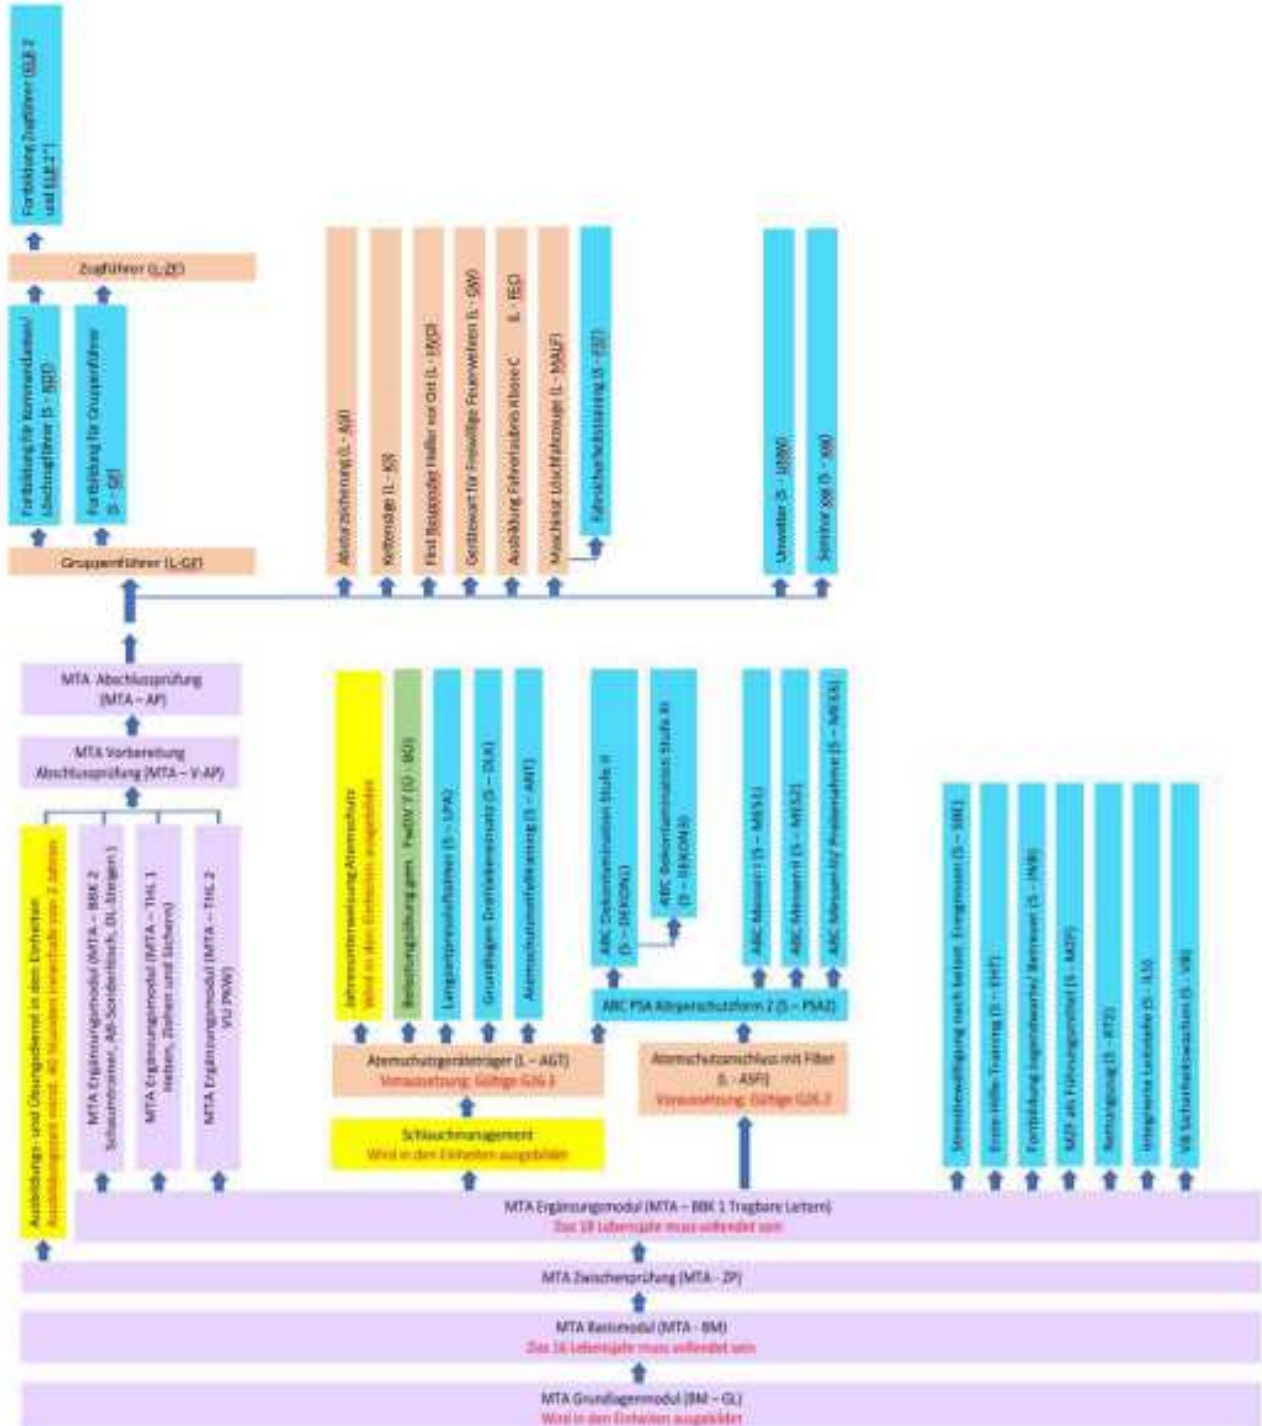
Fortbildung Zugführer (GLB 2 und GLB 2*)

Zugführer (L-ZF)

Fortbildung für Kommandanten/ Löschzugführer (S - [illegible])

Fortbildung für Gruppenführer (S - GF)

Gruppenführer (L-GF)

Absturzsicherung (L - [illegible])

Kettensäge (L - KS)

First Responder Helfer vor Ort (L - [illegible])

Gerätewart für Freiwillige Feuerwehren (L - GW)

Ausbildung Führerschein Klasse C (L - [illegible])

Maschinist Löschfahrzeuge (L - MALF)

Fahrsicherheitstraining (S - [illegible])

Unwetter (S - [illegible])

Seminar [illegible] (S - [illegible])

MTA Abschlussprüfung (MTA – AP)

MTA Vorbereitung Abschlussprüfung (MTA – V-AP)

Ausbildungs- und Übungsdienst in den Einheiten Ausbildungszeit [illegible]

MTA Ergänzungsmodul (MTA – BBK 2 Schaummittel, AB-Sonderlösch, DL-Steigen)

MTA Ergänzungsmodul (MTA – THL 1 Heben, Ziehen und Sichern)

MTA Ergänzungsmodul (MTA – THL 2 VU PKW)

Jahresunterweisung Atemschutz Wird in den Einheiten ausgebildet

Belastungsübung gem. FwDV 7 (U - BU)

Leistungsprüfungsabnehmer (S - LPA)

Grundlagen Druckbelüftung (S - DLB)

Atemschutznotfalltraining (S - ANT)

ABC Dekontamination Stufe II (S - DEKON)

ABC Dekontamination Stufe III (S - DEKON3)

ABC Messen I (S - MESS1)

ABC Messen II (S - MESS2)

ABC Messen III/ Probenahme (S - MESS3)

ABC PSA Körperschutzform 2 (S – PSA2)

Atemschutzgeräteträger (L – AGT)
Voraussetzung: Gültige G26.3

Atemschutzanschluss mit Filter (L - ASF)
Voraussetzung: Gültige G26.2

Schlauchmanagement
Wird in den Einheiten ausgebildet

Stressbewältigung nach belast. Ereignissen (S - SBE)

Erste-Hilfe-Training (S - EHT)

Fortbildung Jugendfeuerwehrwarte/ Betreuer (S - JWB)

MZF als Führungsmittel (S - MZF)

Seminar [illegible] (S - KTZ)

Integrierte Leitstelle (S - ILS)

VB Sicherheitswachen (S - VB)

MTA Ergänzungsmodul (MTA – BBK 1 Tragbare Leitern)
Das 18 Lebensjahr muss vollendet sein

MTA Zwischenprüfung (MTA – ZP)

MTA Basismodul (MTA – BM)
Das 16 Lebensjahr muss vollendet sein

MTA Grundlagenmodul (BM – GL)
Wird in den Einheiten ausgebildet